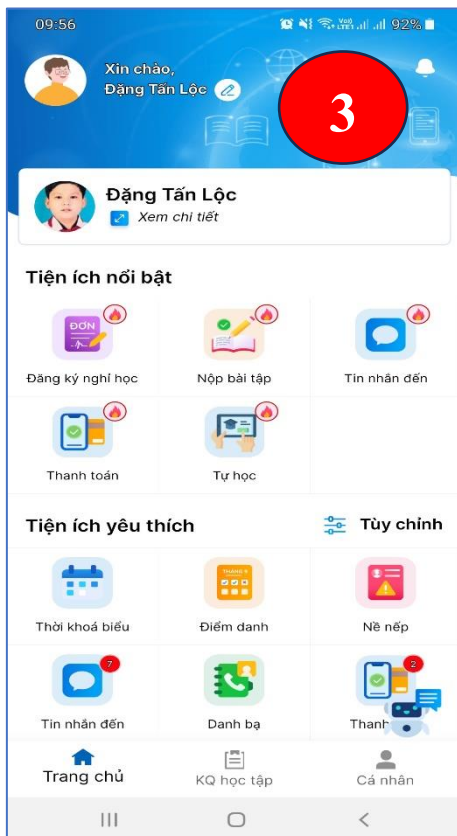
09:56 92%

Xin chào,
Đặng Tấn Lộc

3

Đặng Tấn Lộc
Xem chi tiết

Tiện ích nổi bật

ĐƠN

Đăng ký nghỉ học

Nộp bài tập

Tin nhắn đến

Thanh toán

Tự học

Tiện ích yêu thích

Tùy chỉnh

Thời khoá biểu

THÁNG 9

Điểm danh

Nề nếp

7

Tin nhắn đến

Danh bạ

2

Thanh

Trang chủ

KQ học tập

Cá nhân